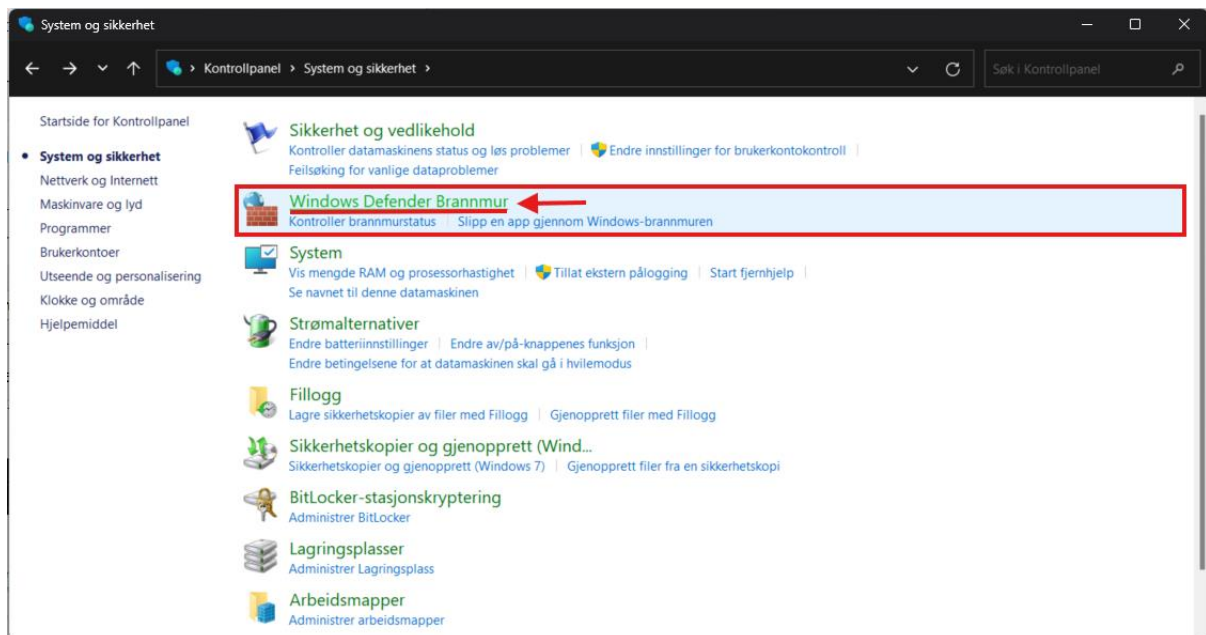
System og sikkerhet

Kontrollpanel › System og sikkerhet ›

Søk i Kontrollpanel

Startside for Kontrollpanel
System og sikkerhet
Nettverk og Internett
Maskinvare og lyd
Programmer
Brukerkontoer
Utseende og personalisering
Klokke og område
Hjelpemiddel

Sikkerhet og vedlikehold
Kontroller datamaskinens status og løs problemer | Endre innstillinger for brukerkontokontroll |
Feilsøking for vanlige dataproblemer

Windows Defender Brannmur
Kontroller brannmurstatus | Slipp en app gjennom Windows-brannmuren

System
Vis mengde RAM og prosessorhastighet | Tillat ekstern pålogging | Start fjernhjelp |
Se navnet til denne datamaskinen

Strømalternativer
Endre batteriinnstillinger | Endre av/på-knappenes funksjon |
Endre betingelsene for at datamaskinen skal gå i hvilemodus

Fillogg
Lagre sikkerhetskopier av filer med Fillogg | Gjenopprett filer med Fillogg

Sikkerhetskopier og gjenopprett (Wind...
Sikkerhetskopier og gjenopprett (Windows 7) | Gjenopprett filer fra en sikkerhetskopi

BitLocker-stasjonskryptering
Administrer BitLocker

Lagringsplasser
Administrer Lagringsplass

Arbeidsmapper
Administrer arbeidsmapper